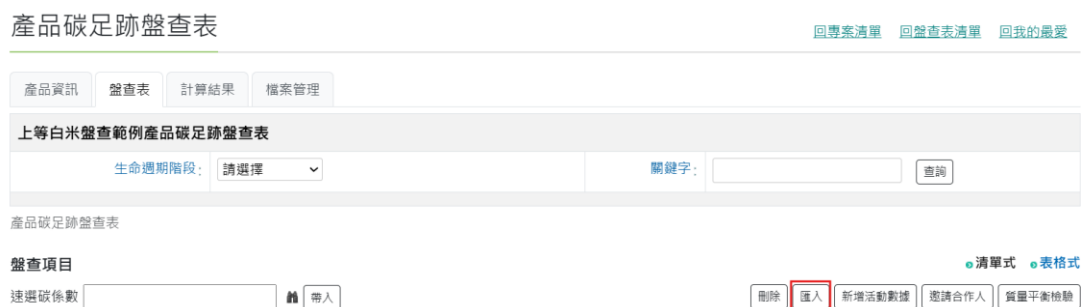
產品碳足跡盤查表

回專案清單 回盤查表清單 回我的最愛

產品資訊 盤查表 計算結果 檔案管理

上等白米盤查範例產品碳足跡盤查表

生命週期階段: 請選擇

關鍵字:

查詢

產品碳足跡盤查表

盤查項目

清單式 表格式

速選碳係數

帶入

刪除 匯入 新增活動數據 邀請合作人 質量平衡檢驗